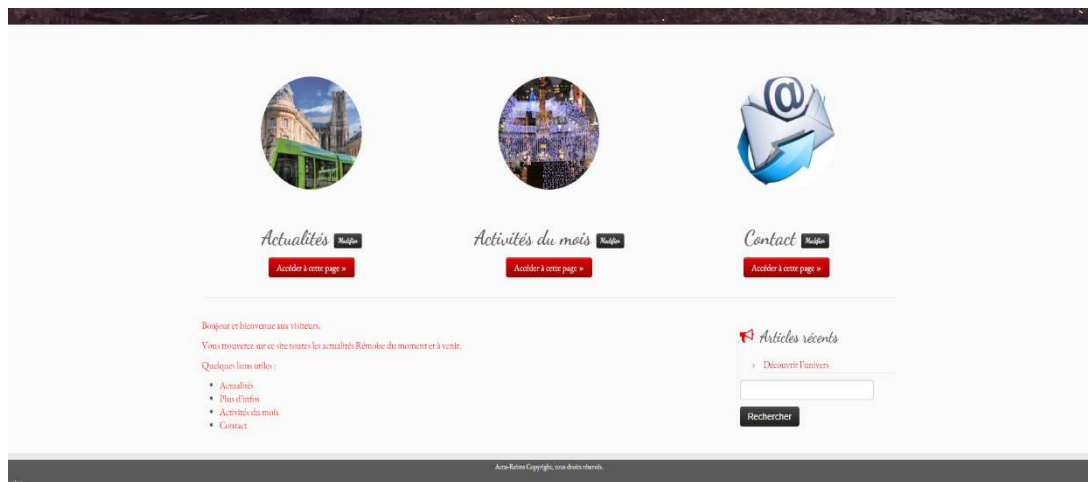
Actualités Modifier

Accéder à cette page »

Activités du mois Modifier

Accéder à cette page »

Contact Modifier

Accéder à cette page »

Bonjour et bienvenue aux visiteurs.

Vous trouverez sur ce site toutes les actualités Rémoise du moment et à venir.

Quelques liens utiles :

- Actualités
- Plus d'infos
- Activités du mois
- Contact

Articles récents

› Découvrir l'univers

Rechercher

Actu-Reims Copyright, tous droits réservés.